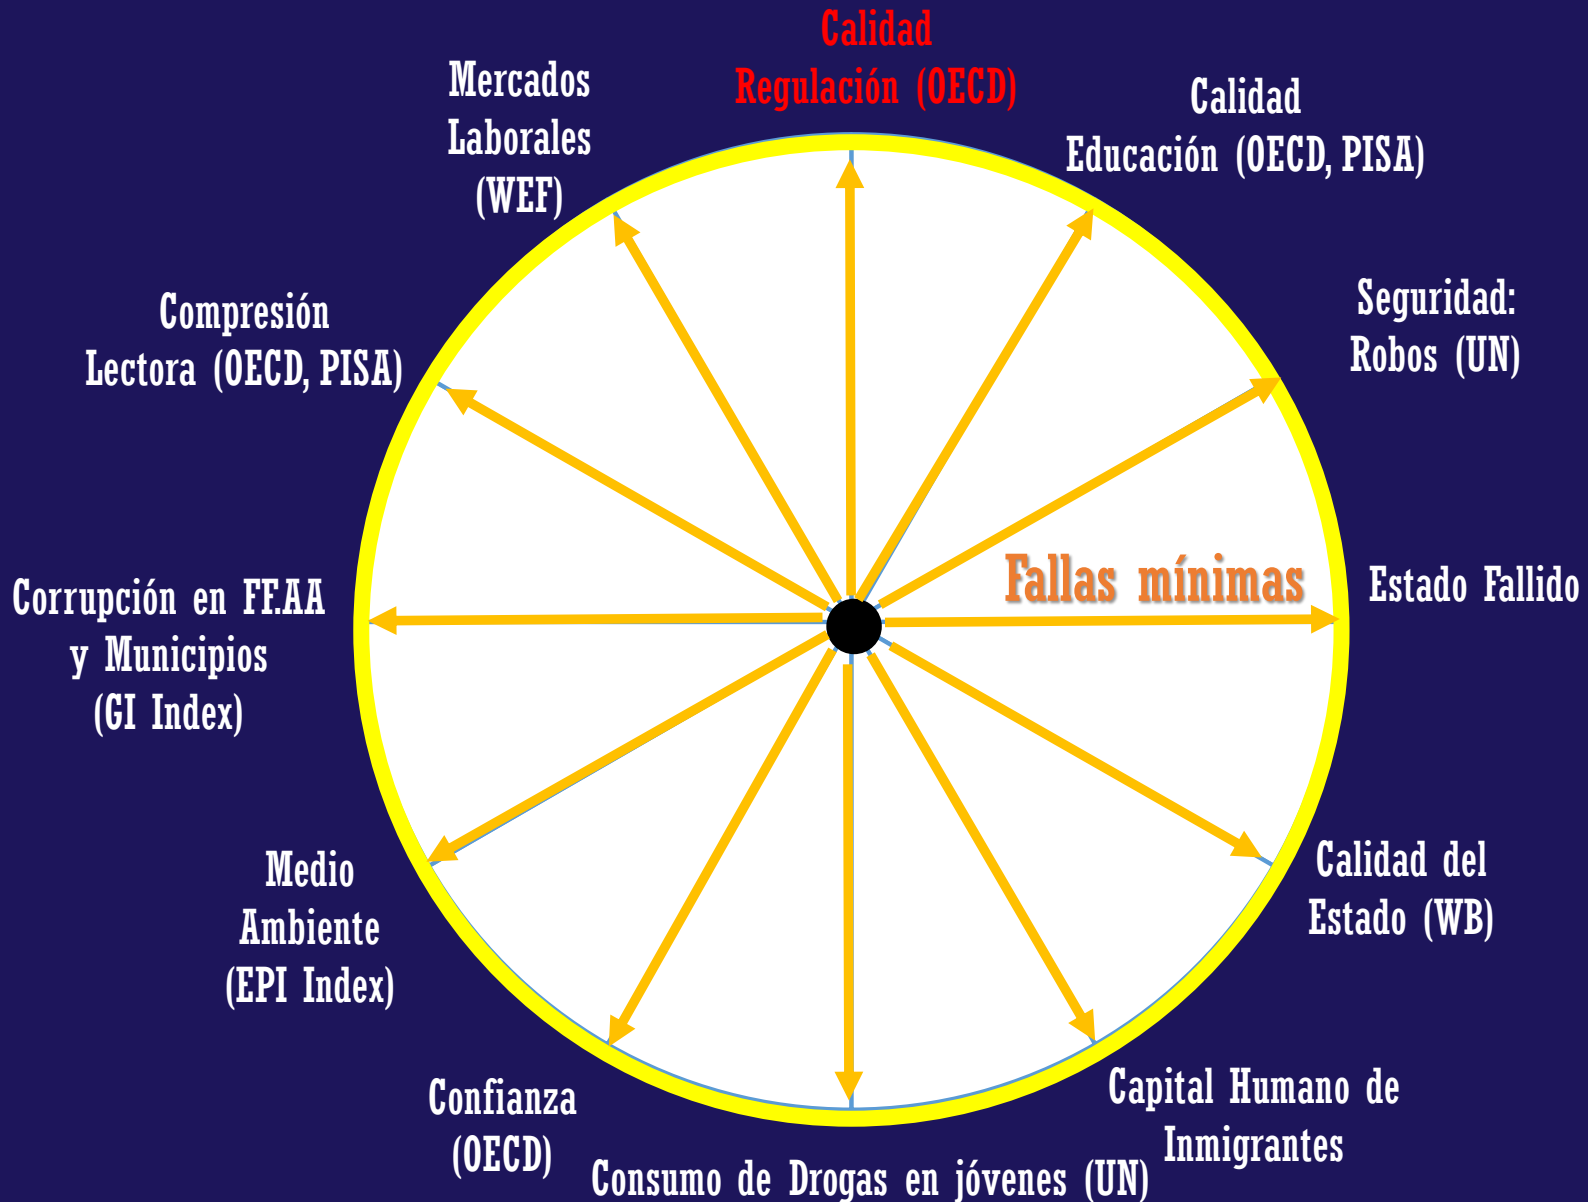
Calidad
Regulación (OECD)

Mercados
Laborales
(WEF)

Calidad
Educación (OECD, PISA)

Seguridad:
Robos (UN)

Compresión
Lectora (OECD, PISA)

Fallas mínimas

Estado Fallido

Corrupción en FF.AA
y Municipios
(GI Index)

Medio
Ambiente
(EPI Index)

Calidad del
Estado (WB)

Confianza
(OECD)

Consumo de Drogas en jóvenes (UN)

Capital Humano de
Inmigrantes